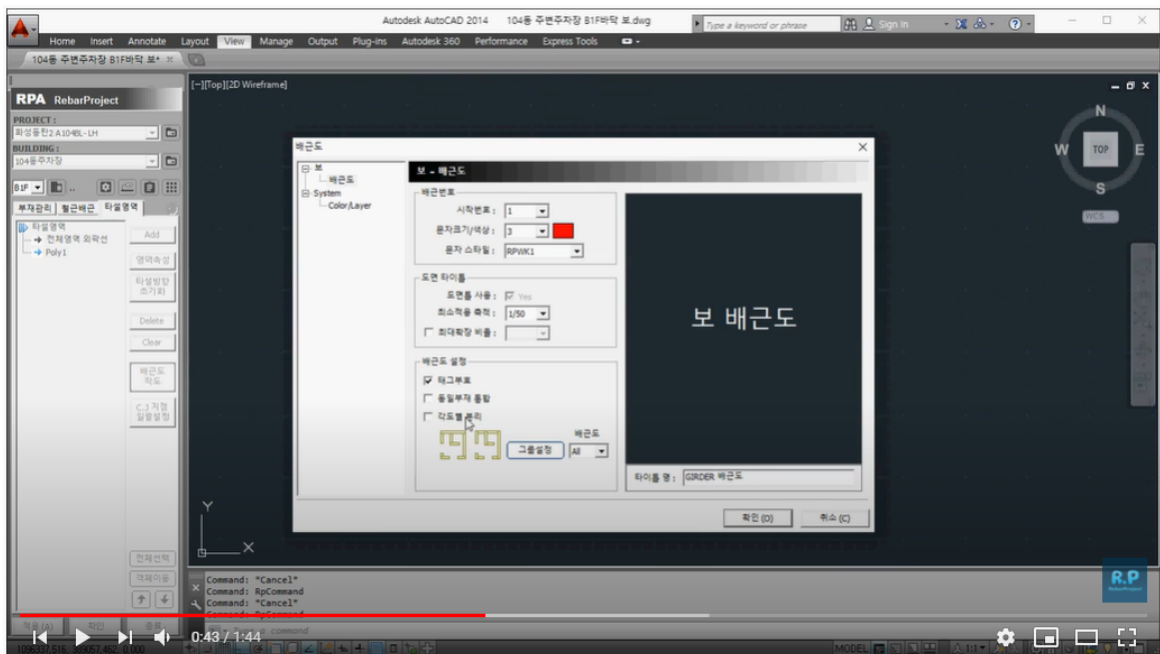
Autodesk AutoCAD 2014 104동 주변주차장 B1F바닥 보.dwg

Type a keyword or phrase

Sign In

Home Insert Annotate Layout View Manage Output Plug-ins Autodesk 360 Performance Express Tools

104동 주변주차장 B1F바닥 보*

[-][Top][2D Wireframe]

RPA RebarProject

PROJECT :
화성동탄2 A104BL-LH

BUILDING :
104동주차장

B1F

부재관리 철근배근 타설영역

타설영역
전체영역 외곽선
Poly1

Add
영역속성
타설방향 초기화
Delete
Clear
배근도 작도
C.J 저정 길을설정

전체선택
객체이동

N
W TOP E
S
WCS

배근도

보
배근도
System
Color/Layer

보 - 배근도

배근번호
시작번호 : 1
문자크기/색상 : 3
문자 스타일 : RPWK1

도면 타이틀
도면틀 사용 : Yes
최소적용 축척 : 1/50
최대확장 비율 :

배근도 설정
태그부호
동일부재 통합
각도별 분리

그룹설정
배근도
All

보 배근도

타이틀 명 : GIRDER 배근도

확인 (O)
취소 (C)

Command: *Cancel*
Command: RpCommand
Command: *Cancel*

command

R.P RebarProject

0:43 / 1:44

MODEL